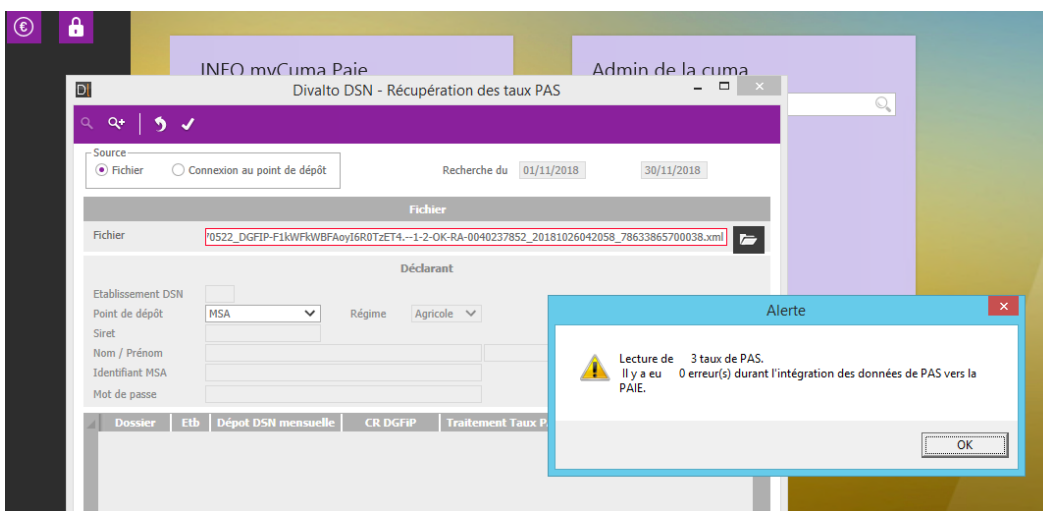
INFO myCuma Paie

Admin de la cuma

Divalto DSN - Récupération des taux PAS

Source
Fichier
Connexion au point de dépôt

Recherche du 01/11/2018 30/11/2018

Fichier

Fichier ?0522_DGFIP-F1kWFkWBFAoyI6R0TzET4.--1-2-OK-RA-0040237852_20181026042058_78633865700038.xml

Déclarant

Etablissement DSN
Point de dépôt MSA
Régime Agricole
Siret
Nom / Prénom
Identifiant MSA
Mot de passe

| Dossier | Etb | Dépot DSN mensuelle | CR DGFiP | Traitement Taux P |
|---|---|---|---|---|

Alerte

Lecture de 3 taux de PAS.
Il y a eu 0 erreur(s) durant l'intégration des données de PAS vers la PAIE.

OK